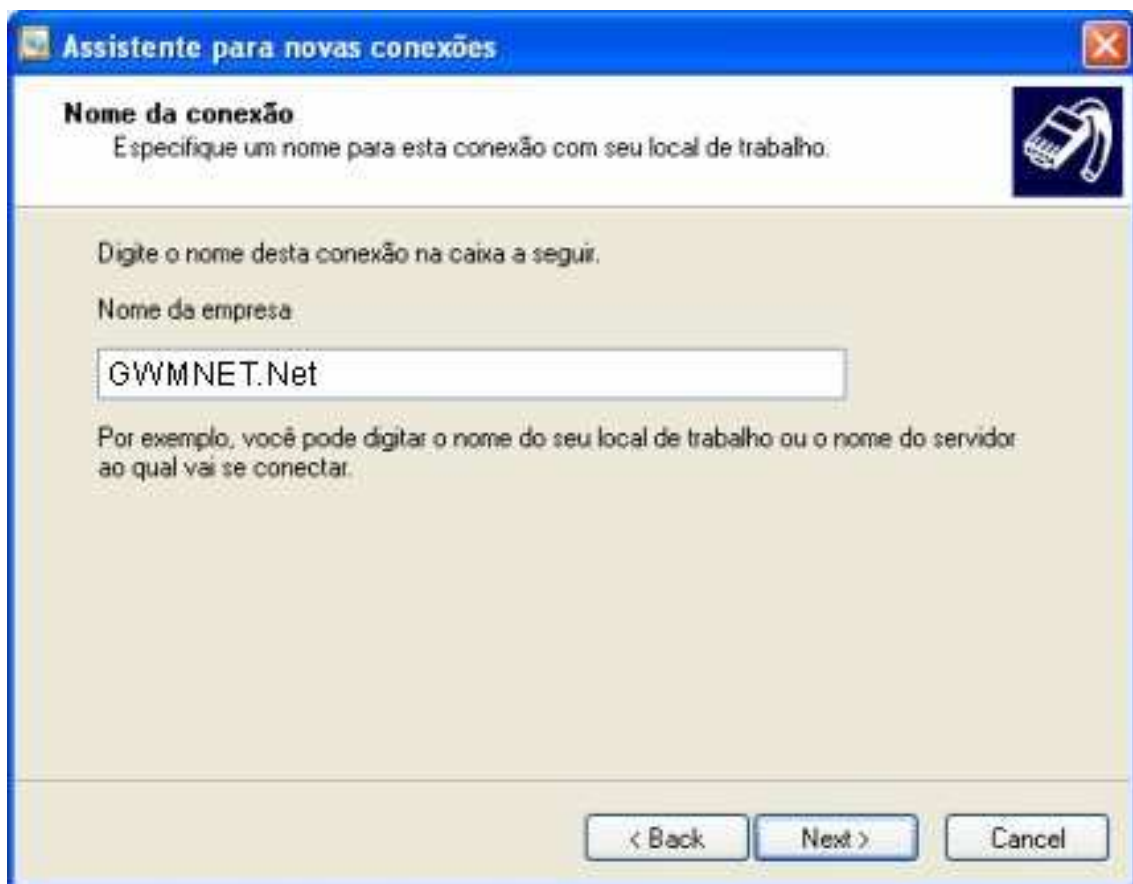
Assistente para novas conexões

Nome da conexão
Especifique um nome para esta conexão com seu local de trabalho.

Digite o nome desta conexão na caixa a seguir.

Nome da empresa

GWMNET.Net

Por exemplo, você pode digitar o nome do seu local de trabalho ou o nome do servidor ao qual vai se conectar.

< Back Next > Cancel